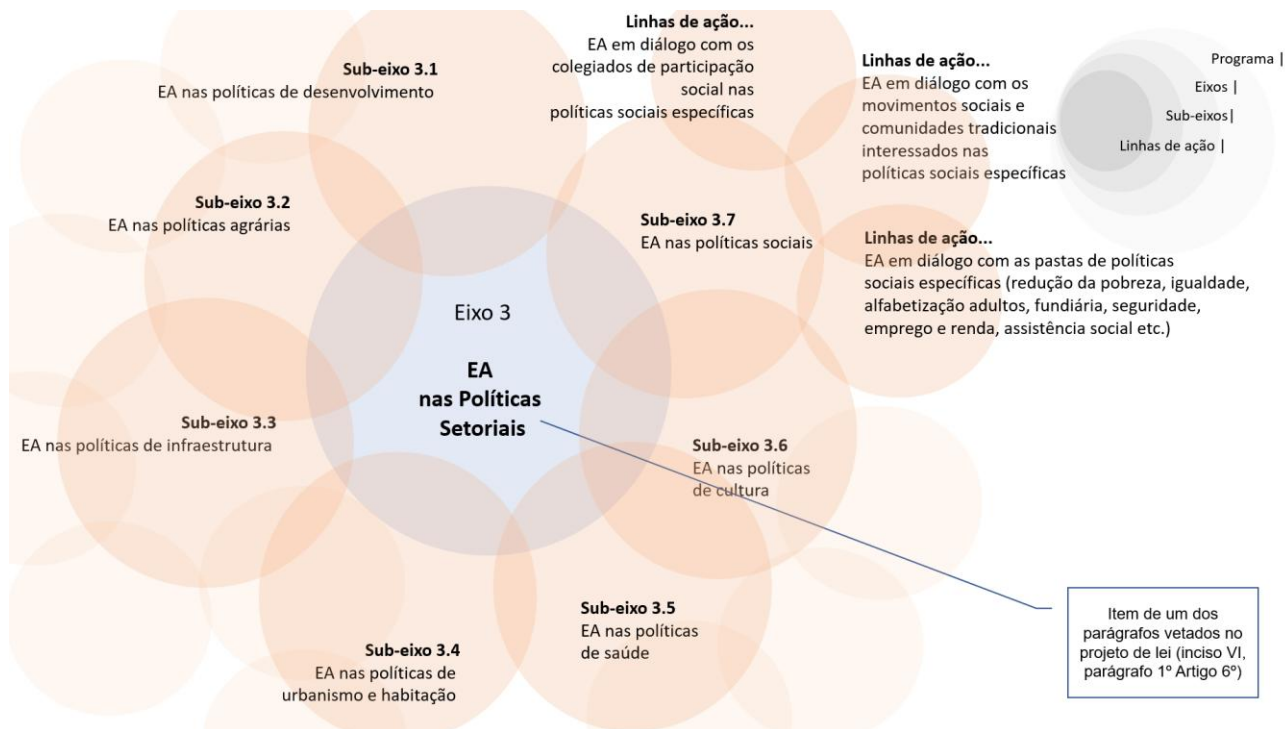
Linhas de ação...
EA em diálogo com os colegiados de participação social nas políticas sociais específicas

Linhas de ação...
EA em diálogo com os movimentos sociais e comunidades tradicionais interessados nas políticas sociais específicas

Programa |
Eixos |
Sub-eixos|
Linhas de ação |

Sub-eixo 3.1
EA nas políticas de desenvolvimento

Sub-eixo 3.2
EA nas políticas agrárias

Sub-eixo 3.7
EA nas políticas sociais

Linhas de ação...
EA em diálogo com as pastas de políticas sociais específicas (redução da pobreza, igualdade, alfabetização adultos, fundiária, seguridade, emprego e renda, assistência social etc.)

Eixo 3

EA
nas Políticas
Setoriais

Sub-eixo 3.3
EA nas políticas de infraestrutura

Sub-eixo 3.6
EA nas políticas de cultura

Sub-eixo 3.5
EA nas políticas de saúde

Sub-eixo 3.4
EA nas políticas de urbanismo e habitação

Item de um dos parágrafos vetados no projeto de lei (inciso VI, parágrafo 1º Artigo 6º)